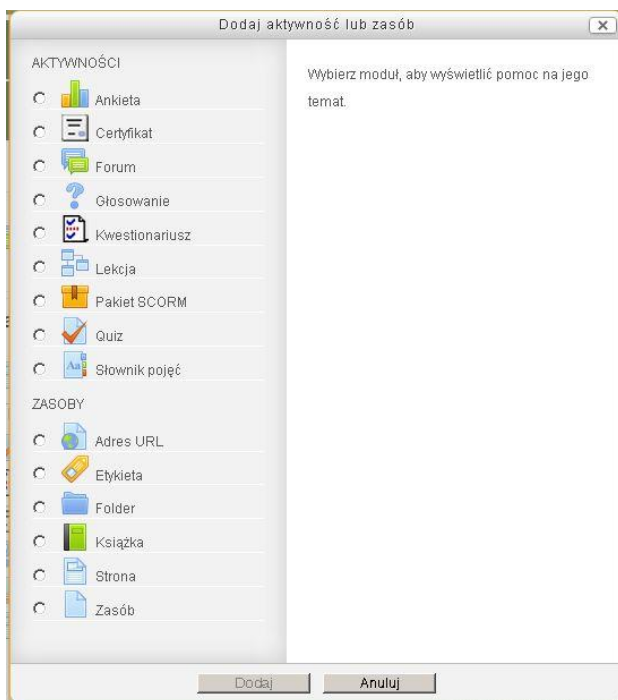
Dodaj aktywność lub zasób

AKTYWNOŚCI

Ankieta
Certyfikat
Forum
Głosowanie
Kwestionariusz
Lekcja
Pakiet SCORM
Quiz
Słownik pojęć

ZASOBY

Adres URL
Etykieta
Folder
Książka
Strona
Zasób

Wybierz moduł, aby wyświetlić pomoc na jego temat.

Dodaj
Anuluj